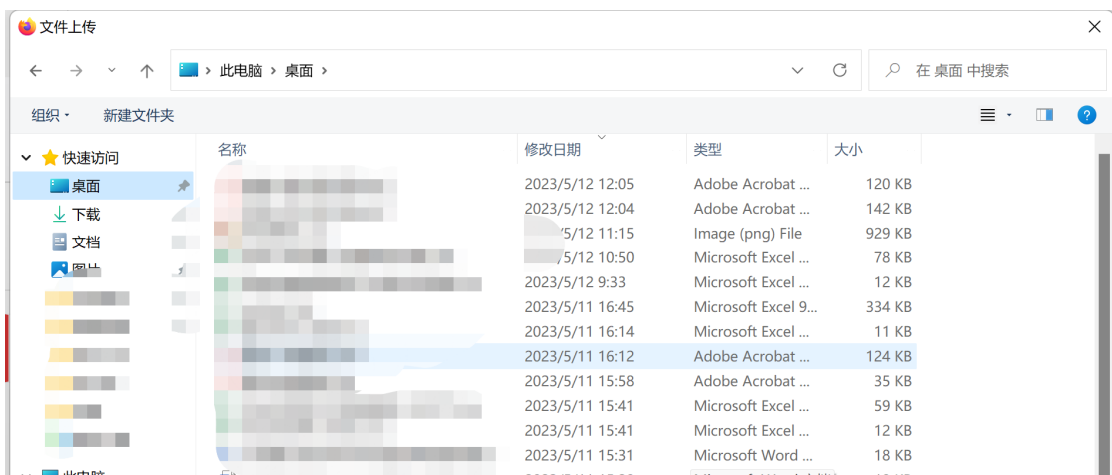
文件上传

此电脑 › 桌面 ›

在 桌面 中搜索

组织 ▾ 新建文件夹

快速访问
桌面
下载
文档
图片

| 名称 | 修改日期 | 类型 | 大小 |
|---|---|---|---|
| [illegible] | 2023/5/12 12:05 | Adobe Acrobat ... | 120 KB |
| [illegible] | 2023/5/12 12:04 | Adobe Acrobat ... | 142 KB |
| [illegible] | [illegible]/5/12 11:15 | Image (png) File | 929 KB |
| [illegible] | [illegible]/5/12 10:50 | Microsoft Excel ... | 78 KB |
| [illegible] | 2023/5/12 9:33 | Microsoft Excel ... | 12 KB |
| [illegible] | 2023/5/11 16:45 | Microsoft Excel 9... | 334 KB |
| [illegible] | 2023/5/11 16:14 | Microsoft Excel ... | 11 KB |
| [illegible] | 2023/5/11 16:12 | Adobe Acrobat ... | 124 KB |
| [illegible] | 2023/5/11 15:58 | Adobe Acrobat ... | 35 KB |
| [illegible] | 2023/5/11 15:41 | Microsoft Excel ... | 59 KB |
| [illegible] | 2023/5/11 15:41 | Microsoft Excel ... | 12 KB |
| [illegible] | 2023/5/11 15:31 | Microsoft Word ... | 18 KB |